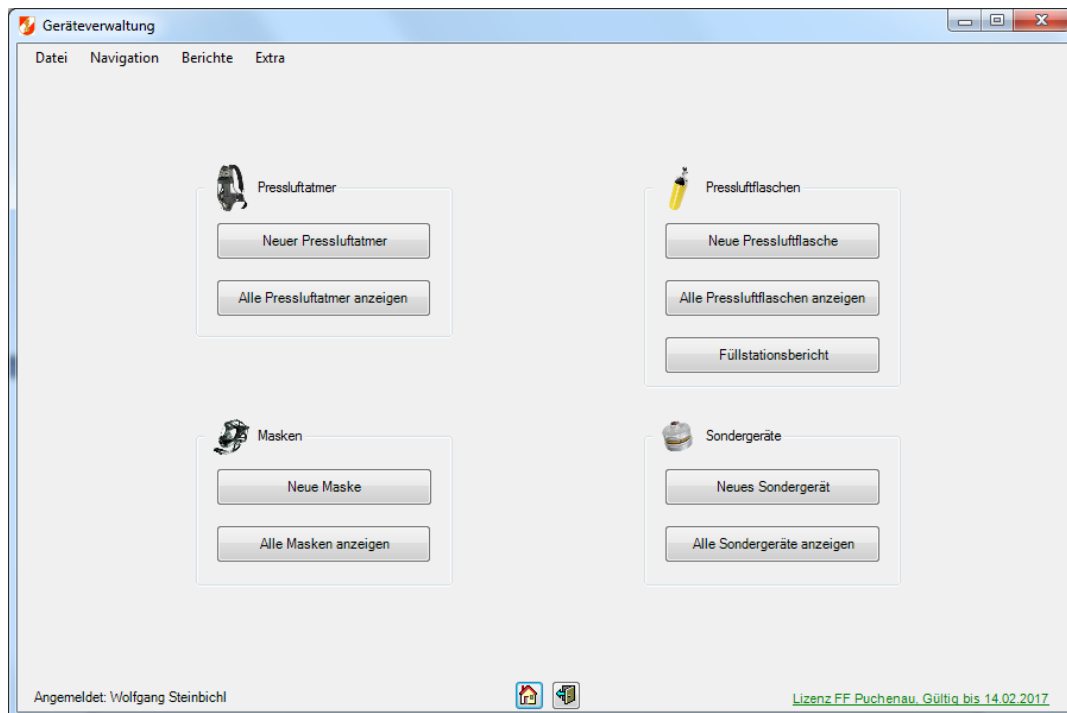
Geräteverwaltung

Datei Navigation Berichte Extra

Pressluftatmer

Neuer Pressluftatmer

Alle Pressluftatmer anzeigen

Pressluftflaschen

Neue Pressluftflasche

Alle Pressluftflaschen anzeigen

Füllstationsbericht

Masken

Neue Maske

Alle Masken anzeigen

Sondergeräte

Neues Sondergerät

Alle Sondergeräte anzeigen

Angemeldet: Wolfgang Steinbichl

Lizenz FF Puchenau, Gültig bis 14.02.2017